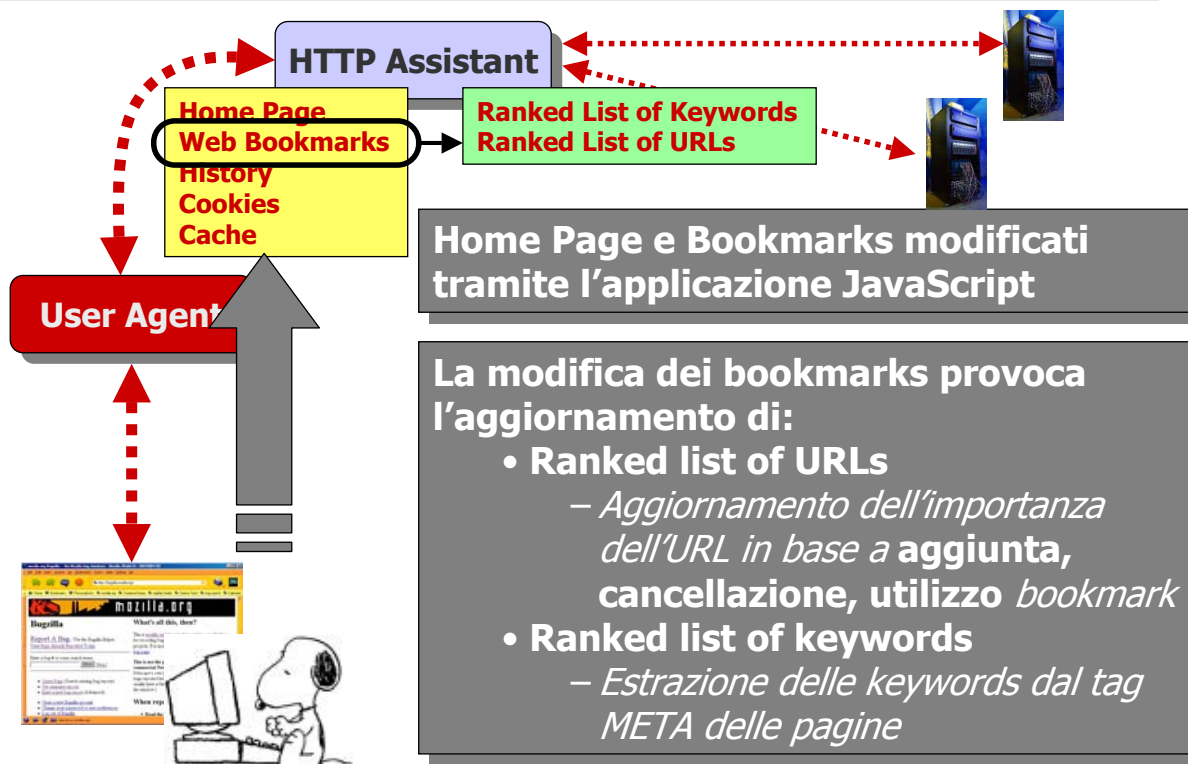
HTTP Assistant

Home Page
Web Bookmarks
History
Cookies
Cache

Ranked List of Keywords
Ranked List of URLs

User Agent

mozilla.org

Bugzilla

Home Page e Bookmarks modificati tramite l'applicazione JavaScript

La modifica dei bookmarks provoca l'aggiornamento di:
• Ranked list of URLs
– *Aggiornamento dell'importanza dell'URL in base a* **aggiunta, cancellazione, utilizzo** *bookmark*
• Ranked list of keywords
– *Estrazione delle keywords dal tag META delle pagine*